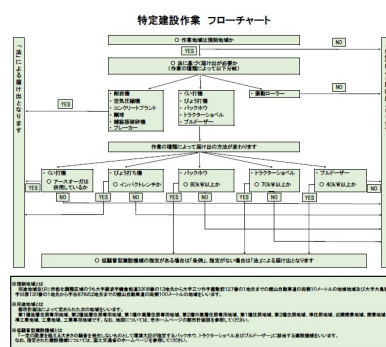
特定建設作業　フローチャート

○ 作業地域は規制地域か

YES

NO

○ 法に基づく届け出が必要か
（作業の種類によって以下分岐）

一法による届け出となります

・削岩機
・空気圧縮機
・コンクリートプラント
・鋼球
・締固め建設機
・ブレーカー

・くい打機
・びょう打ち機
・バックホウ
・トラクターショベル
・ブルドーザー

・振動ローラー

YES

作業の種類によって届け出の方法が変わります

・くい打機
○ アースオーガは併用しているか

・びょう打ち機
○ インパクトレンチか

・バックホウ
○ 80kW以上か

・トラクターショベル
○ 70kW以上か

・ブルドーザー
○ 40kW以上か

YES

NO

NO

NO

NO

NO

○ 低騒音型建設機械の指定がある場合は「条例」、指定がない場合は「法」による届け出となります

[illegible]